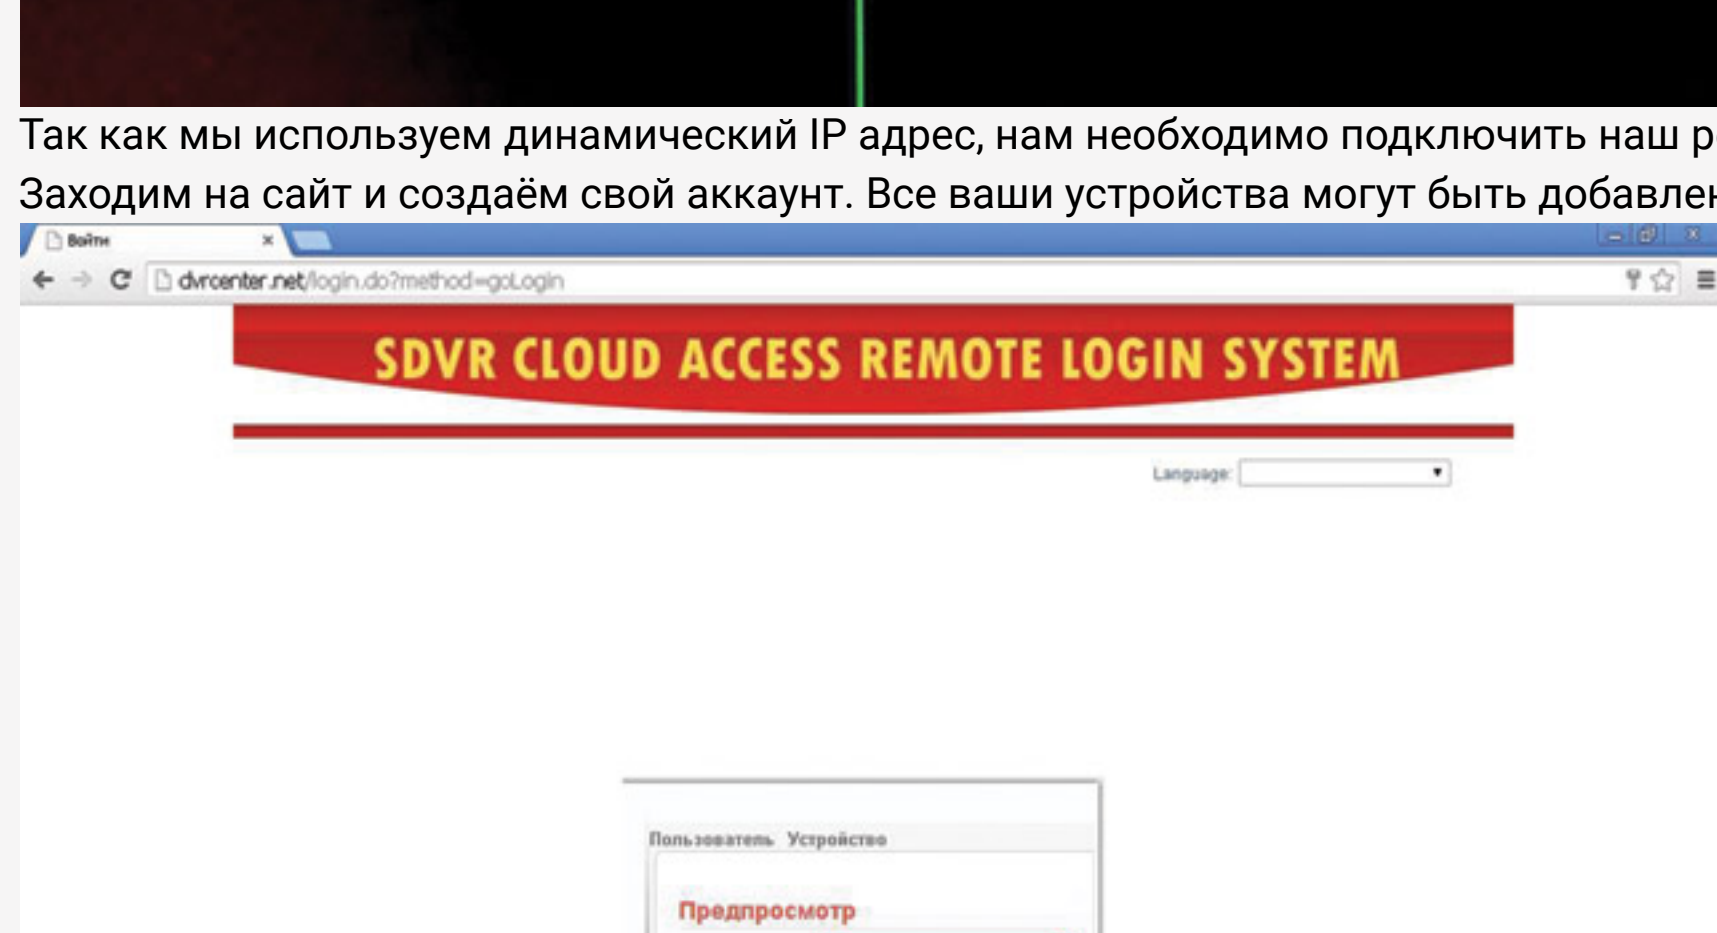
Так как мы используем динамический IP адрес, нам необходимо подключить наш р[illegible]

Заходим на сайт и создаём свой аккаунт. Все ваши устройства могут быть добавлен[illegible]

Войти

dvrcenter.net/login.do?method=goLogin

SDVR CLOUD ACCESS REMOTE LOGIN SYSTEM

Language:

Пользователь Устройство

Предпросмотр